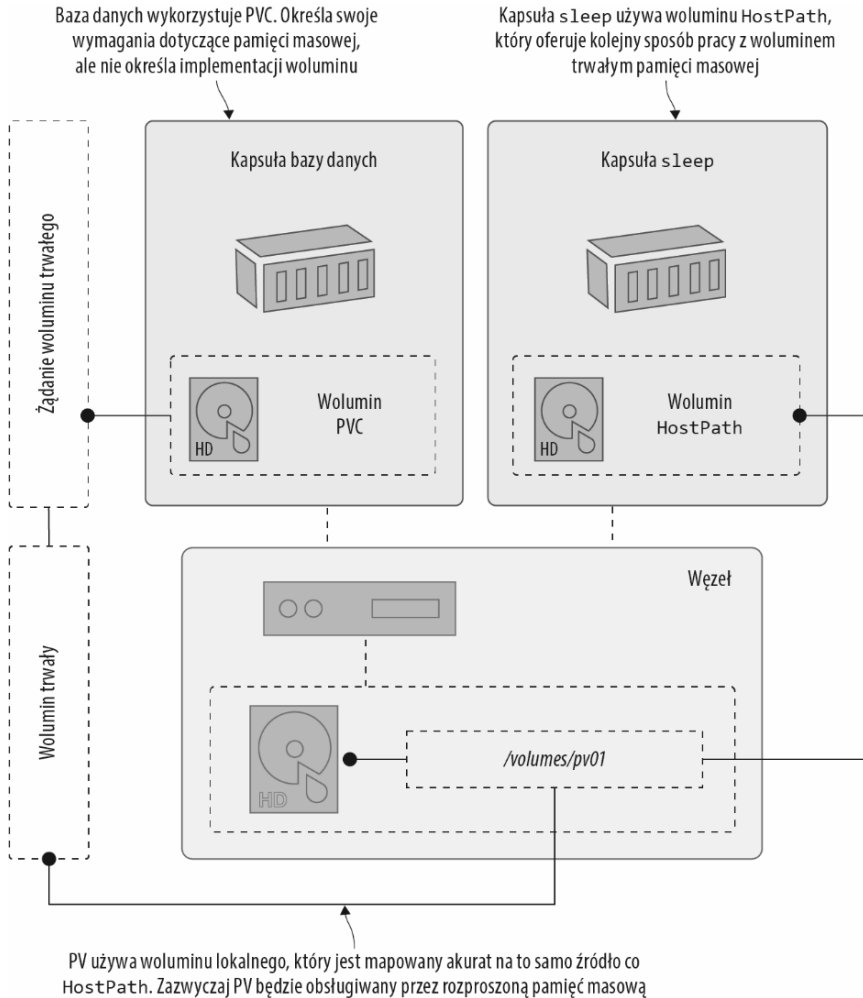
Baza danych wykorzystuje PVC. Określa swoje wymagania dotyczące pamięci masowej, ale nie określa implementacji woluminu

Kapsuła sleep używa woluminu HostPath, który oferuje kolejny sposób pracy z woluminem trwałym pamięci masowej

Żądanie woluminu trwałego

Kapsuła bazy danych

HD

Wolumin PVC

Kapsuła sleep

HD

Wolumin HostPath

Wolumin trwały

Węzeł

HD

/volumes/pv01

PV używa woluminu lokalnego, który jest mapowany akurat na to samo źródło co HostPath. Zazwyczaj PV będzie obsługiwany przez rozproszoną pamięć masową